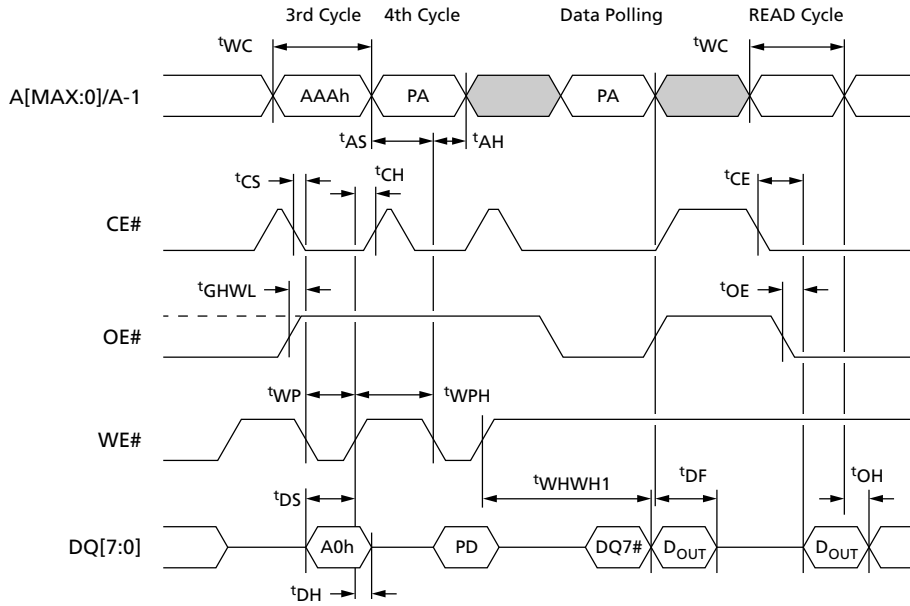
3rd Cycle 4th Cycle Data Polling READ Cycle

$^{t}$WC

$^{t}$WC

A[MAX:0]/A-1

AAAh

PA

PA

$^{t}$AS

$^{t}$AH

$^{t}$CS

$^{t}$CH

$^{t}$CE

CE#

$^{t}$GHWL

$^{t}$OE

OE#

$^{t}$WP

$^{t}$WPH

WE#

$^{t}$WHWH1

$^{t}$DF

$^{t}$OH

$^{t}$DS

DQ[7:0]

A0h

PD

DQ7#

D$_{OUT}$

D$_{OUT}$

$^{t}$DH